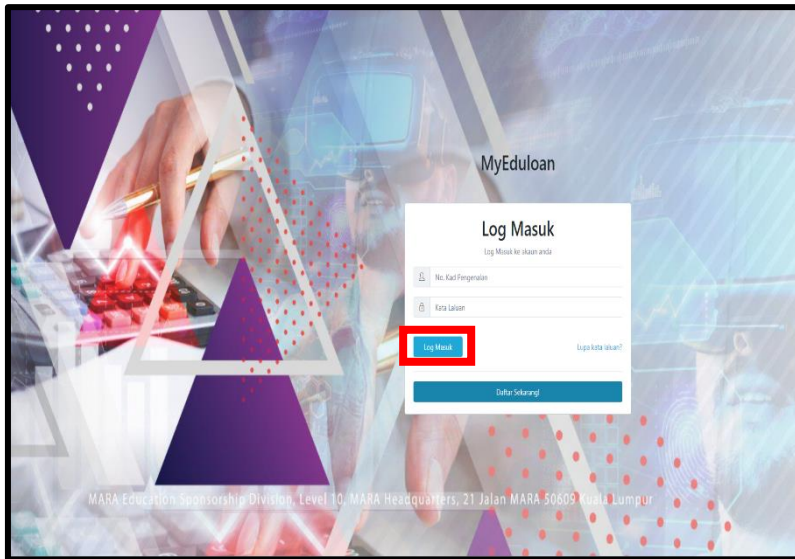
MyEduloan

Log Masuk

Log Masuk ke akaun anda

No. Kad Pengenalan

Kata Laluan

Log Masuk

Lupa kata laluan?

Daftar Sekarang!

MARA Education Sponsorship Division, Level 10, MARA Headquarters, 21 Jalan MARA 50609 Kuala Lumpur